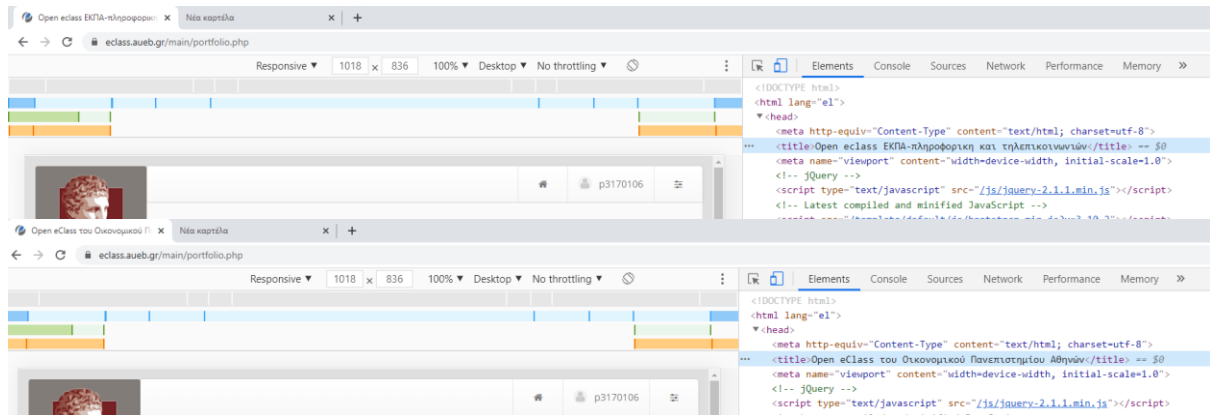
Open eclass ΕΚΠΑ-πληροφορική ×
Νέα καρτέλα ×
+
eclass.aueb.gr/main/portfolio.php
Responsive ▼ 1018 × 836 100% ▼ Desktop ▼ No throttling ▼
Elements Console Sources Network Performance Memory »
<!DOCTYPE html>
<html lang="el">
▼<head>
<meta http-equiv="Content-Type" content="text/html; charset=utf-8">
<title>Open eclass ΕΚΠΑ-πληροφορική και τηλεπικοινωνιών</title> == $0
<meta name="viewport" content="width=device-width, initial-scale=1.0">
<!-- jQuery -->
<script type="text/javascript" src="/js/jquery-2.1.1.min.js"></script>
<!-- Latest compiled and minified JavaScript -->
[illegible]
p3170106

Open eClass του Οικονομικού Π ×
Νέα καρτέλα ×
+
eclass.aueb.gr/main/portfolio.php
Responsive ▼ 1018 × 836 100% ▼ Desktop ▼ No throttling ▼
Elements Console Sources Network Performance Memory »
<!DOCTYPE html>
<html lang="el">
▼<head>
<meta http-equiv="Content-Type" content="text/html; charset=utf-8">
<title>Open eClass του Οικονομικού Πανεπιστημίου Αθηνών</title> == $0
<meta name="viewport" content="width=device-width, initial-scale=1.0">
<!-- jQuery -->
<script type="text/javascript" src="/js/jquery-2.1.1.min.js"></script>
p3170106